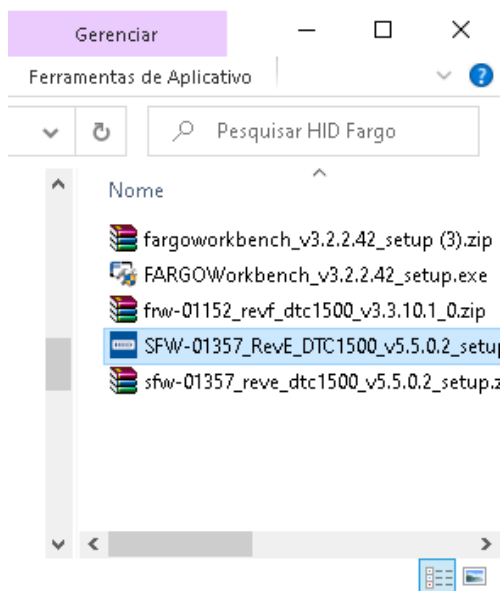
Gerenciar

Ferramentas de Aplicativo

Pesquisar HID Fargo

Nome

fargoworkbench_v3.2.2.42_setup (3).zip
FARGOWorkbench_v3.2.2.42_setup.exe
frw-01152_revf_dtc1500_v3.3.10.1_0.zip
SFW-01357_RevE_DTC1500_v5.5.0.2_setu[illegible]
sfw-01357_reve_dtc1500_v5.5.0.2_setup.z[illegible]